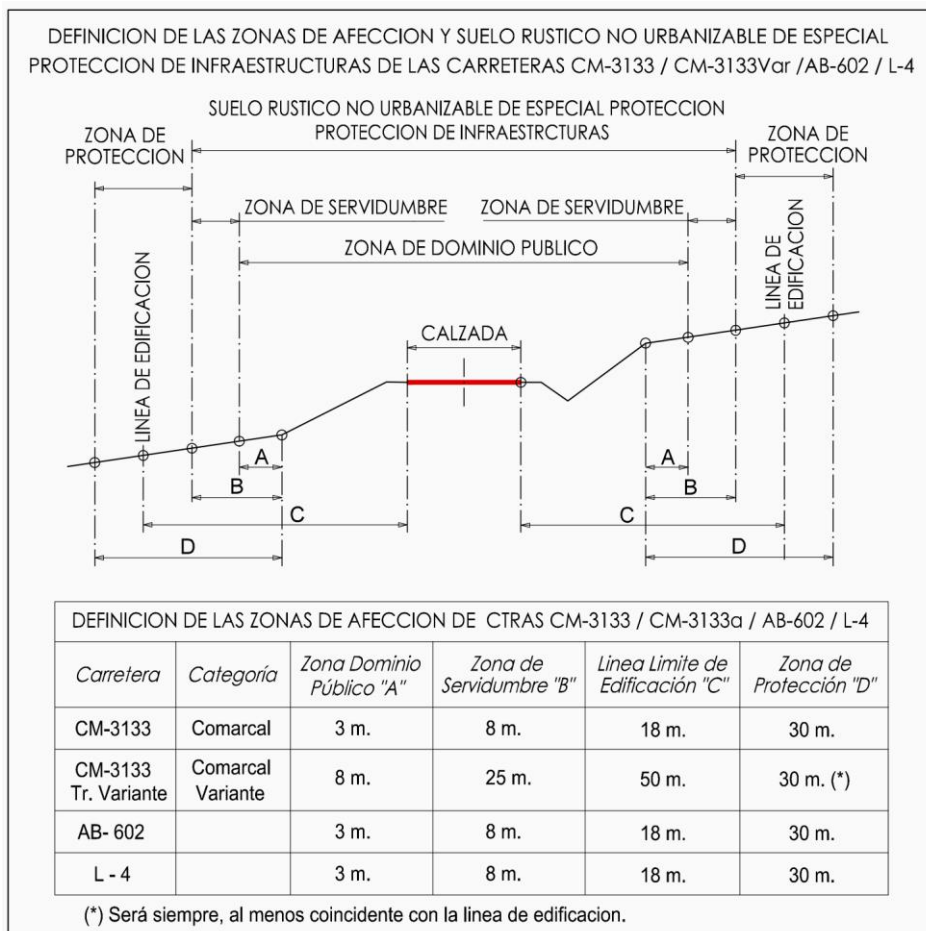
DEFINICION DE LAS ZONAS DE AFECCION Y SUELO RUSTICO NO URBANIZABLE DE ESPECIAL PROTECCION DE INFRAESTRUCTURAS DE LAS CARRETERAS CM-3133 / CM-3133Var /AB-602 / L-4

SUELO RUSTICO NO URBANIZABLE DE ESPECIAL PROTECCION
PROTECCION DE INFRAESTRCTURAS

ZONA DE PROTECCION

ZONA DE PROTECCION

ZONA DE SERVIDUMBRE

ZONA DE SERVIDUMBRE

ZONA DE DOMINIO PUBLICO

LINEA DE EDIFICACION

LINEA DE EDIFICACION

CALZADA

A

B

C

D

A

B

C

D

| DEFINICION DE LAS ZONAS DE AFECCION DE CTRAS CM-3133 / CM-3133a / AB-602 / L-4 | | | | | |
|---|---|---|---|---|---|
| Carretera | Categoría | Zona Dominio Público "A" | Zona de Servidumbre "B" | Linea Limite de Edificación "C" | Zona de Protección "D" |
| CM-3133 | Comarcal | 3 m. | 8 m. | 18 m. | 30 m. |
| CM-3133 Tr. Variante | Comarcal Variante | 8 m. | 25 m. | 50 m. | 30 m. (*) |
| AB- 602 | | 3 m. | 8 m. | 18 m. | 30 m. |
| L - 4 | | 3 m. | 8 m. | 18 m. | 30 m. |

(*) Será siempre, al menos coincidente con la linea de edificacion.